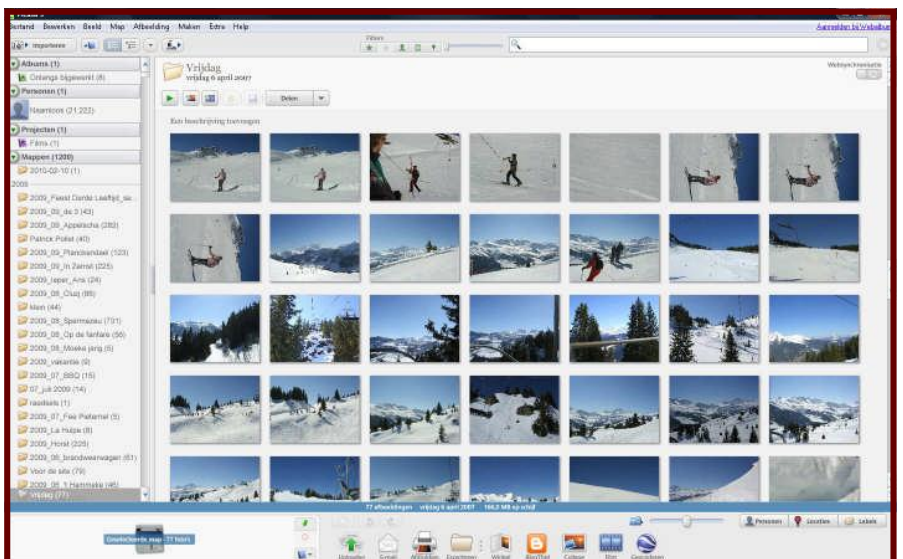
Bestand Bewerken Beeld Map Afbeelding Maken Extra Help

Aanmelden bij Webalbum

Importeren

Filters

Albums (1)
Onlangs bijgewerkt (8)
Personen (1)
Naamloos (21.222)
Projecten (1)
Films (1)
Mappen (1200)
2010-02-10 (1)
2009
2009_Feest Derde Leeftijd_se
2009_09_de 3 (43)
2009_09_Appelsche (280)
Patrick Pollet (40)
2009_09_Plancenoeddel (123)
2009_09_In Zemst (225)
2009_Ieper_Ans (24)
2009_08_Cluj (88)
Mam (44)
2009_08_Spermalie (731)
2009_08_Op de fanfare (56)
2009_08_Moeke jarig (5)
2009_vakantie (9)
2009_07_BBQ (15)
07 juli 2009 (14)
raadsels (1)
2009_07_Fee Peternel (5)
2009_La Hulpe (8)
2009_Horst (225)
2009_06_brandweerwagen (61)
Voor de site (79)
2009_06_1 Hammeke (46)
Vrijdag (77)

Vrijdag
vrijdag 6 april 2007

Websynchronisatie

Delen

Een beschrijving toevoegen

77 afbeeldingen vrijdag 6 april 2007 166,2 MB op schijf

Geselecteerde map - 77 foto's

Personen Locaties Labels

Uploaden E-mail Afdrukken Exporteren Winkel BlogThis! Collage Film Geoshare